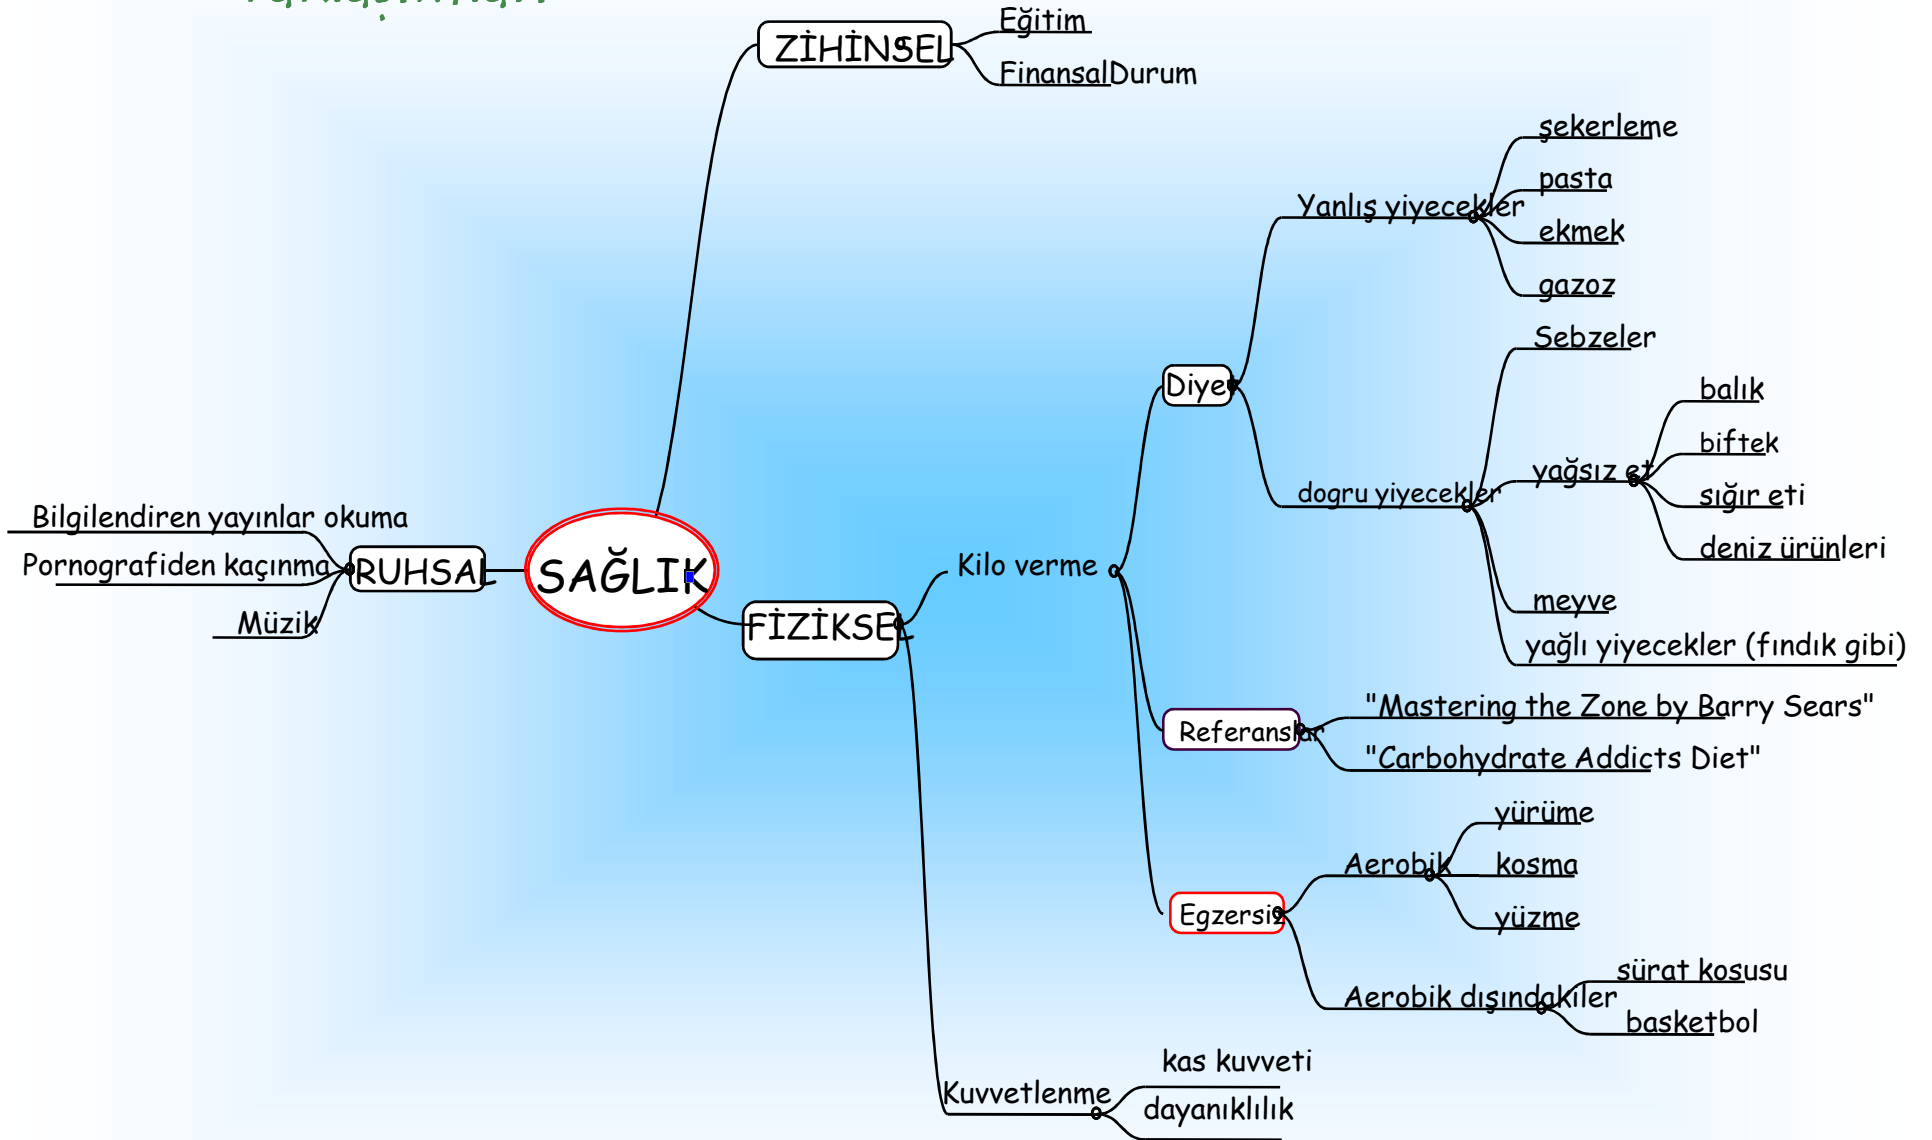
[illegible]

ZİHİNSEL
Eğitim
FinansalDurum

SAĞLIK

RUHSAL
Bilgilendiren yayınlar okuma
Pornografiden kaçınma
Müzik

FİZİKSEL
Kilo verme
Diyet
Yanlış yiyecekler
şekerleme
pasta
ekmek
gazoz
dogru yiyecekler
Sebzeler
yağsız et
balık
biftek
sığır eti
deniz ürünleri
meyve
yağlı yiyecekler (fındık gibi)
Referanslar
"Mastering the Zone by Barry Sears"
"Carbohydrate Addicts Diet"
Egzersiz
Aerobik
yürüme
kosma
yüzme
Aerobik dışındakiler
sürat kosusu
basketbol
Kuvvetlenme
kas kuvveti
dayanıklılık